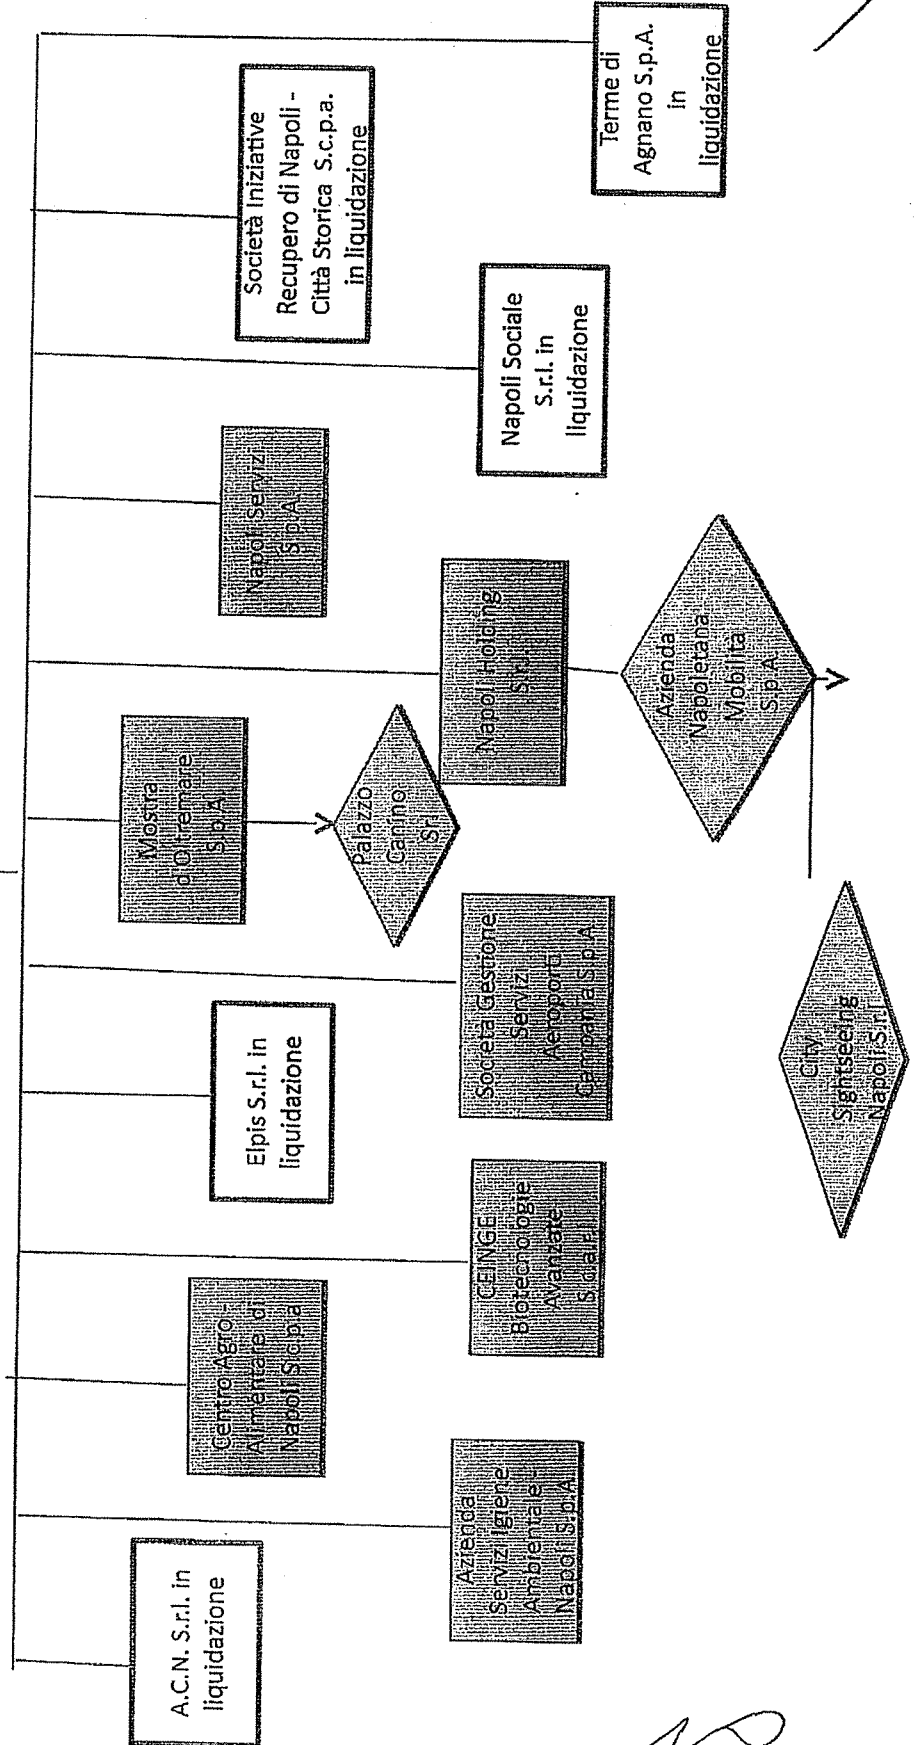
A.C.N. S.r.l. in liquidazione

Azienda Servizi Igiene Ambientale - Napoli S.p.A.

Centro Agro-Alimentare di Napoli S.c.p.a.

CEINGE Biotecnologie Avanzate S.c.a.r.l.

Elpis S.r.l. in liquidazione

Società Gestione Servizi Aeroporti Campani S.p.A.

Mostra d'Oltremare S.p.A.

Palazzo Canino Srl

Napoli Holding S.r.l.

Azienda Napoletana Mobilità S.p.A.

City Sightseeing Napoli S.r.l.

Napoli Servizi S.p.A.

Napoli Sociale S.r.l. in liquidazione

Società Iniziative Recupero di Napoli - Città Storica S.c.p.a. in liquidazione

Terme di Agnano S.p.A. in liquidazione